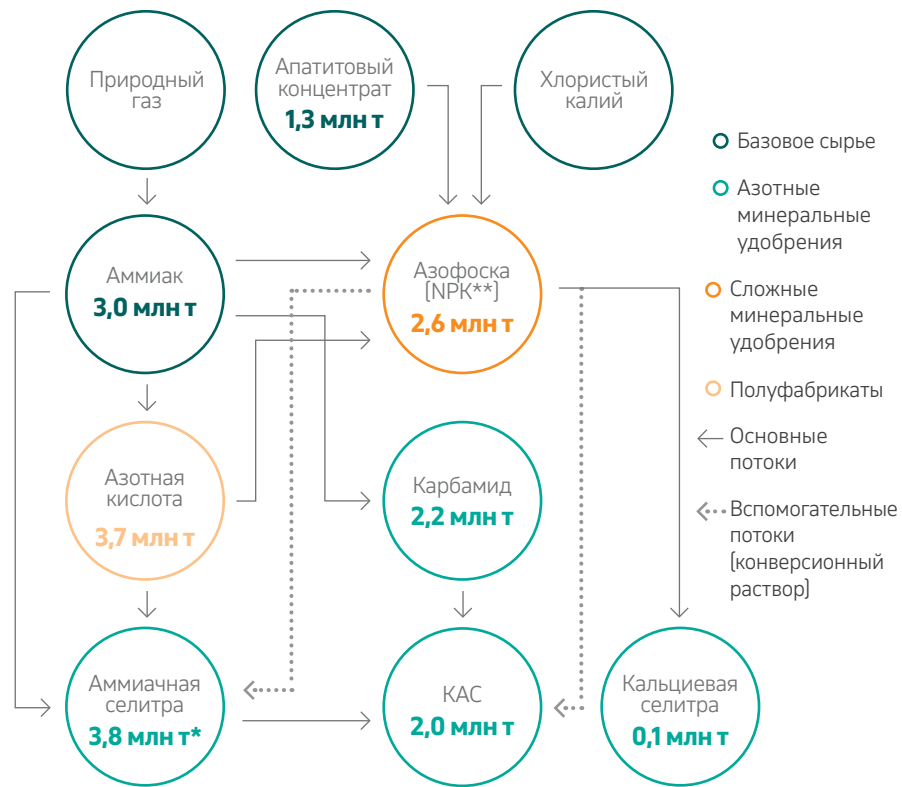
Природный газ

Апатитовый концентрат
**1,3 млн т**

Хлористый калий

Базовое сырье

Азотные минеральные удобрения

Аммиак
**3,0 млн т**

Азофоска (NPK**)
**2,6 млн т**

Сложные минеральные удобрения

Полуфабрикаты

Основные потоки

Азотная кислота
**3,7 млн т**

Карбамид
**2,2 млн т**

Вспомогательные потоки (конверсионный раствор)

Аммиачная селитра
**3,8 млн т***

КАС
**2,0 млн т**

Кальциевая селитра
**0,1 млн т**